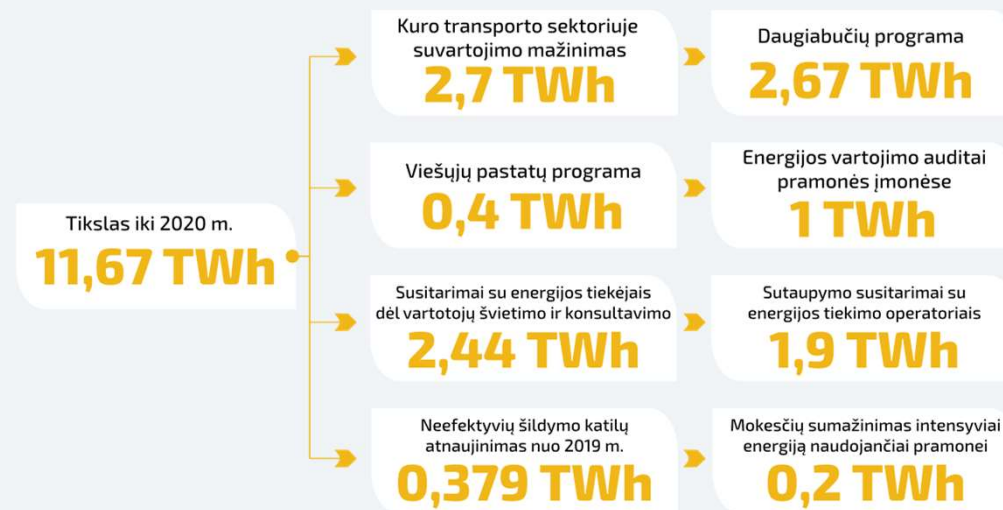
Tikslas iki 2020 m.
11,67 TWh

Kuro transporto sektoriuje suvartojimo mažinimas
2,7 TWh

Daugiabučių programa
2,67 TWh

Viešųjų pastatų programa
0,4 TWh

Energijos vartojimo auditai pramonės įmonėse
1 TWh

Susitarimai su energijos tiekėjais dėl vartotojų švietimo ir konsultavimo
2,44 TWh

Sutaupymo susitarimai su energijos tiekimo operatoriais
1,9 TWh

Neefektyvių šildymo katilų atnaujinimas nuo 2019 m.
0,379 TWh

Mokesčių sumažinimas intensyviai energiją naudojančiai pramonei
0,2 TWh